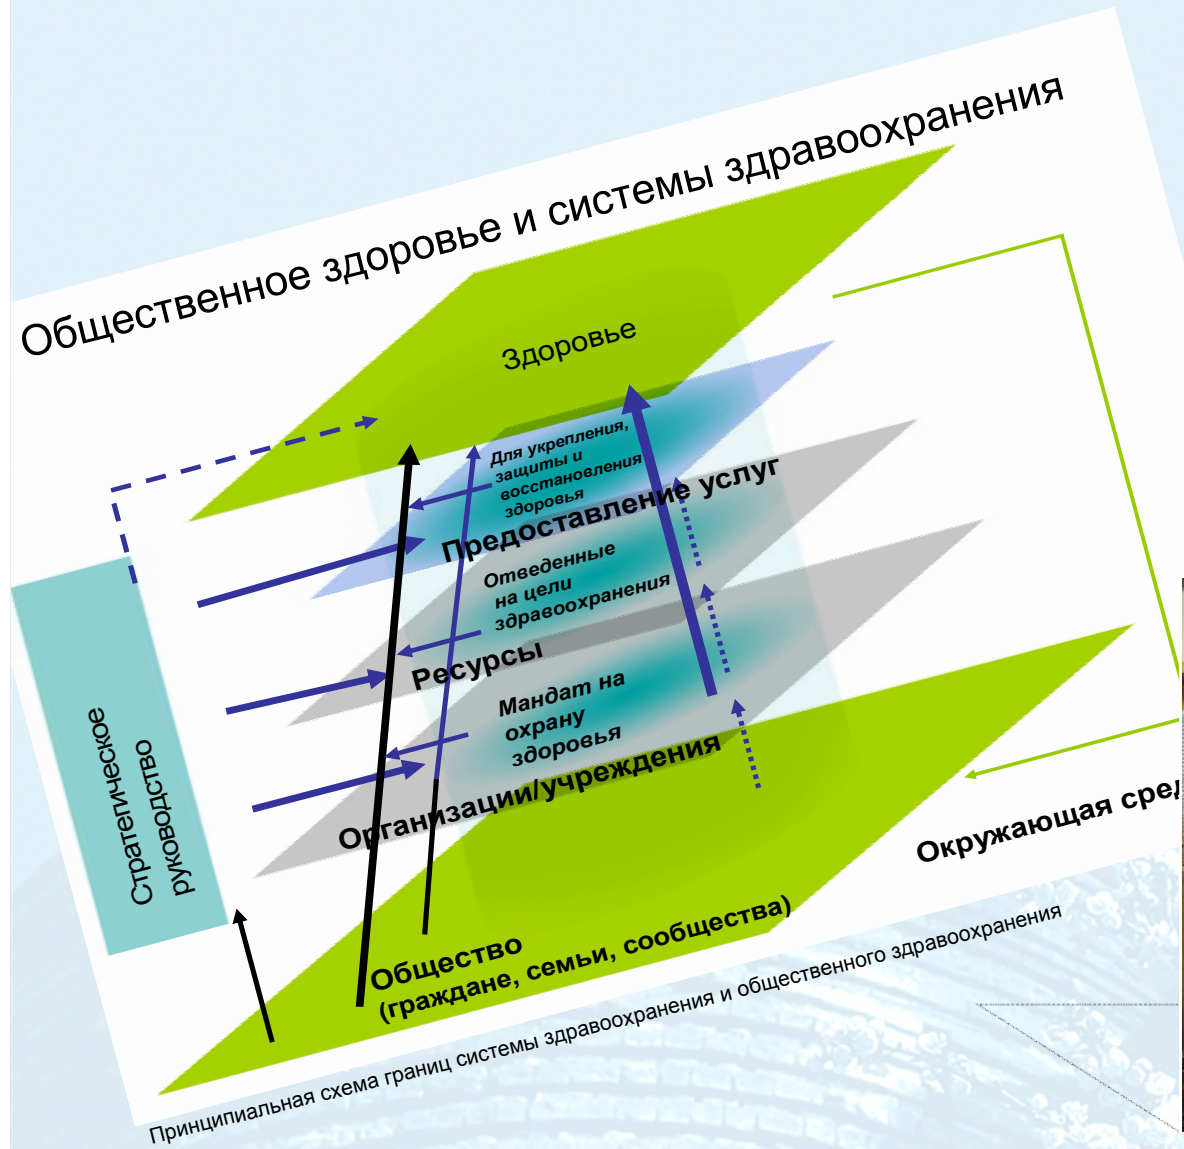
Общественное здоровье и системы здравоохранения

Здоровье

Для укрепления, защиты и восстановления здоровья

Предоставление услуг

Отведенные на цели здравоохранения

Ресурсы

Мандат на охрану здоровья

Организации/учреждения

Стратегическое руководство

Окружающая сре

Общество (граждане, семьи, сообщества)

Принципиальная схема границ системы здравоохранения и общественного здравоохранения